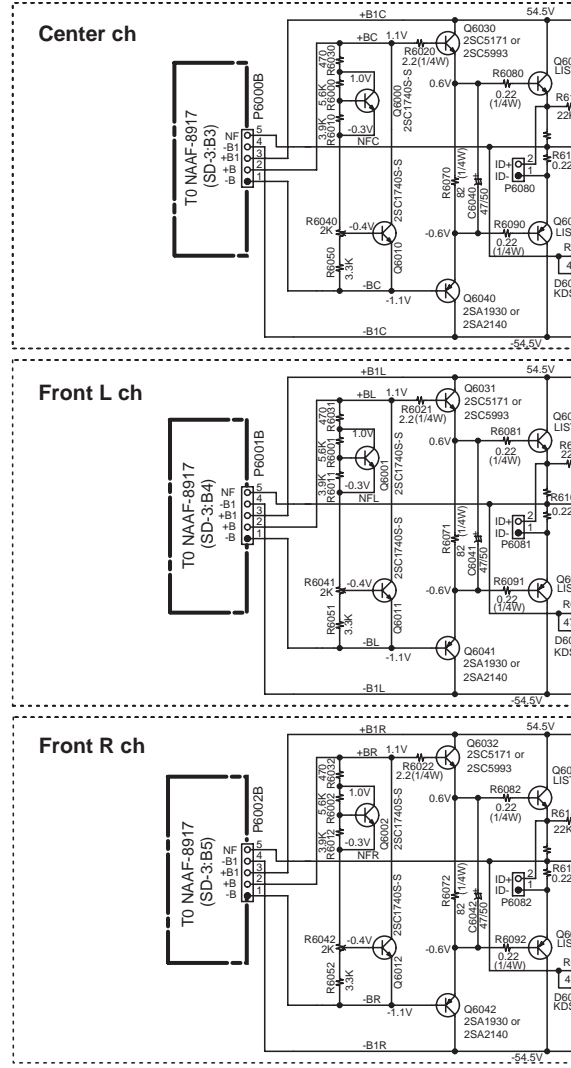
Center ch

T0 NAAF-8917
(SD-3:B3)

P6000B
NF 5
-B1 4
+B1 3
+B 2
-B 1

+B1C
+BC
1.1V
470
R6030
5.6K
R6000
3.9K
R6010
1.0V
-0.3V
NFC
Q6000
2SC1740S-S
R6020
2.2(1/4W)
Q6030
2SC5171 or
2SC5993
54.5V
R6080
0.22
(1/4W)
0.6V
R6070
82(1/4W)
C6040
47/50
ID+ 2
ID- 1
P6080
R6040
2K
-0.4V
2SC1740S-S
Q6010
R6050
3.3K
-0.6V
R6090
0.22
(1/4W)
-BC
-1.1V
Q6040
2SA1930 or
2SA2140
-B1C
-54.5V

Front L ch

T0 NAAF-8917
(SD-3:B4)

P6001B
NF 5
-B1 4
+B1 3
+B 2
-B 1

+B1L
+BL
1.1V
470
R6031
5.6K
R6001
3.9K
R6011
1.0V
-0.3V
NFL
Q6001
2SC1740S-S
R6021
2.2(1/4W)
Q6031
2SC5171 or
2SC5993
54.5V
R6081
0.22
(1/4W)
0.6V
R6071
82(1/4W)
C6041
47/50
ID+ 2
ID- 1
P6081
R6041
2K
-0.4V
2SC1740S-S
Q6011
R6051
3.3K
-0.6V
R6091
0.22
(1/4W)
-BL
-1.1V
Q6041
2SA1930 or
2SA2140
-B1L
-54.5V

Front R ch

T0 NAAF-8917
(SD-3:B5)

P6002B
NF 5
-B1 4
+B1 3
+B 2
-B 1

+B1R
+BR
1.1V
470
R6032
5.6K
R6002
3.9K
R6012
1.0V
-0.3V
NFR
Q6002
2SC1740S-S
R6022
2.2(1/4W)
Q6032
2SC5171 or
2SC5993
54.5V
R6082
0.22
(1/4W)
0.6V
R6072
82(1/4W)
C6042
47/50
ID+ 2
ID- 1
P6082
R6042
2K
-0.4V
2SC1740S-S
Q6012
R6052
3.3K
-0.6V
R6092
0.22
(1/4W)
-BR
-1.1V
Q6042
2SA1930 or
2SA2140
-B1R
-54.5V